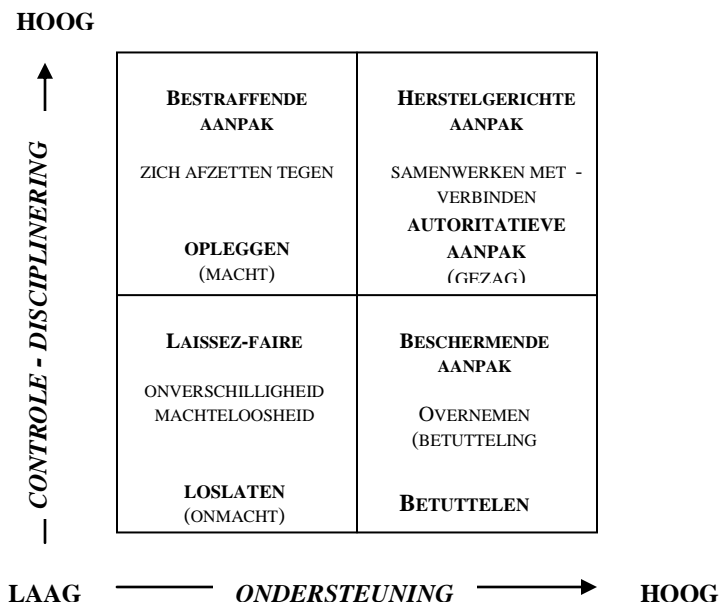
HOOG

CONTROLE - DISCIPLINERING

| BESTRAFFENDE AANPAK<br>ZICH AFZETTEN TEGEN<br>OPLEGGEN (MACHT) | HERSTELGERICHTE AANPAK<br>SAMENWERKEN MET - VERBINDEN<br>AUTORITATIEVE AANPAK (GEZAG) |
|---|---|
| LAISSEZ-FAIRE<br>ONVERSCHILLIGHEID MACHTELOOSHEID<br>LOSLATEN (ONMACHT) | BESCHERMENDE AANPAK<br>OVERNEMEN (BETUTTELING<br>BETUTTELEN |

LAAG ONDERSTEUNING HOOG